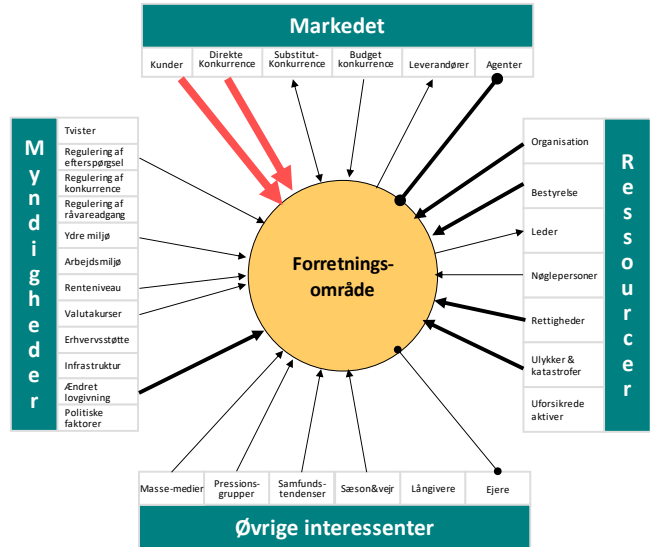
Markedet

Kunder
Direkte Konkurrence
Substitut-Konkurrence
Budget konkurrence
Leverandører
Agenter

Myndigheder

Tvister
Regulering af efterspørgsel
Regulering af konkurrence
Regulering af råvareadgang
Ydre miljø
Arbejdsmiljø
Renteniveau
Valutakurser
Erhvervsstøtte
Infrastruktur
Ændret lovgivning
Politiske faktorer

Forretnings-område

Ressourcer

Organisation
Bestyrelse
Leder
Nøglepersoner
Rettigheder
Ulykker & katastrofer
Uforsikrede aktiver

Masse-medier
Pressions-grupper
Samfunds-tendenser
Sæson&vejr
Långivere
Ejere

Øvrige interessenter